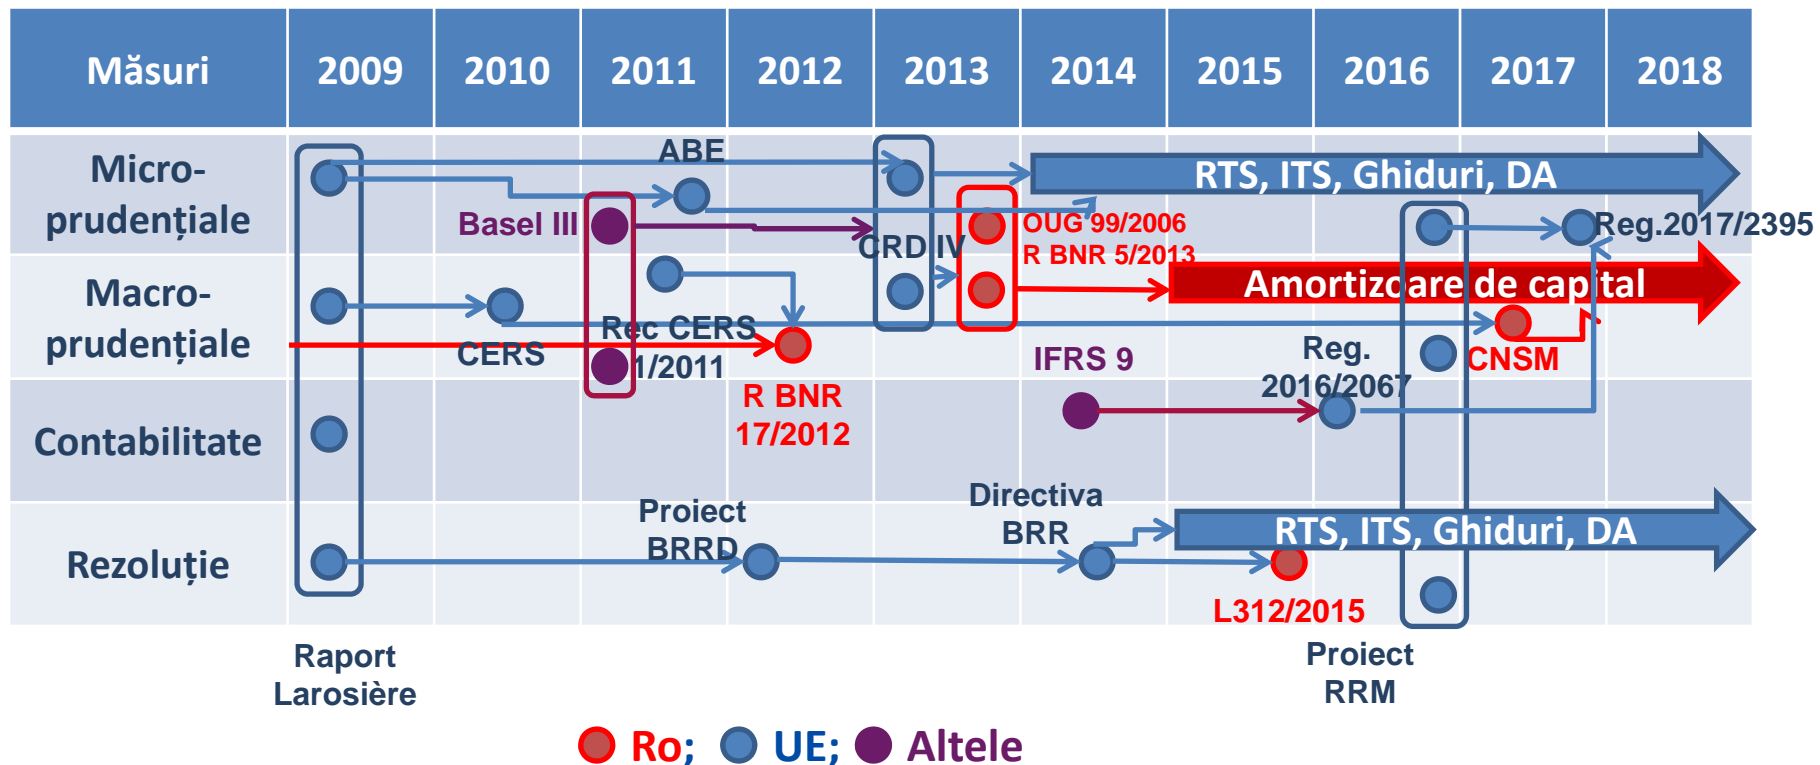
| Măsuri | 2009 | 2010 | 2011 | 2012 | 2013 | 2014 | 2015 | 2016 | 2017 | 2018 |
|---|---|---|---|---|---|---|---|---|---|---|
| Micro-prudențiale | | | | | | | | | | |
| Macro-prudențiale | | | | | | | | | | |
| Contabilitate | | | | | | | | | | |
| Rezoluție | | | | | | | | | | |

ABE

RTS, ITS, Ghiduri, DA

Basel III

OUG 99/2006

R BNR 5/2013

CRD IV

Reg.2017/2395

Amortizoare de capital

Rec CERS 1/2011

CERS

R BNR 17/2012

IFRS 9

Reg. 2016/2067

CNSM

Proiect BRRD

Directiva BRR

RTS, ITS, Ghiduri, DA

L312/2015

Raport Larosière

Proiect RRM

Ro; UE; Altele